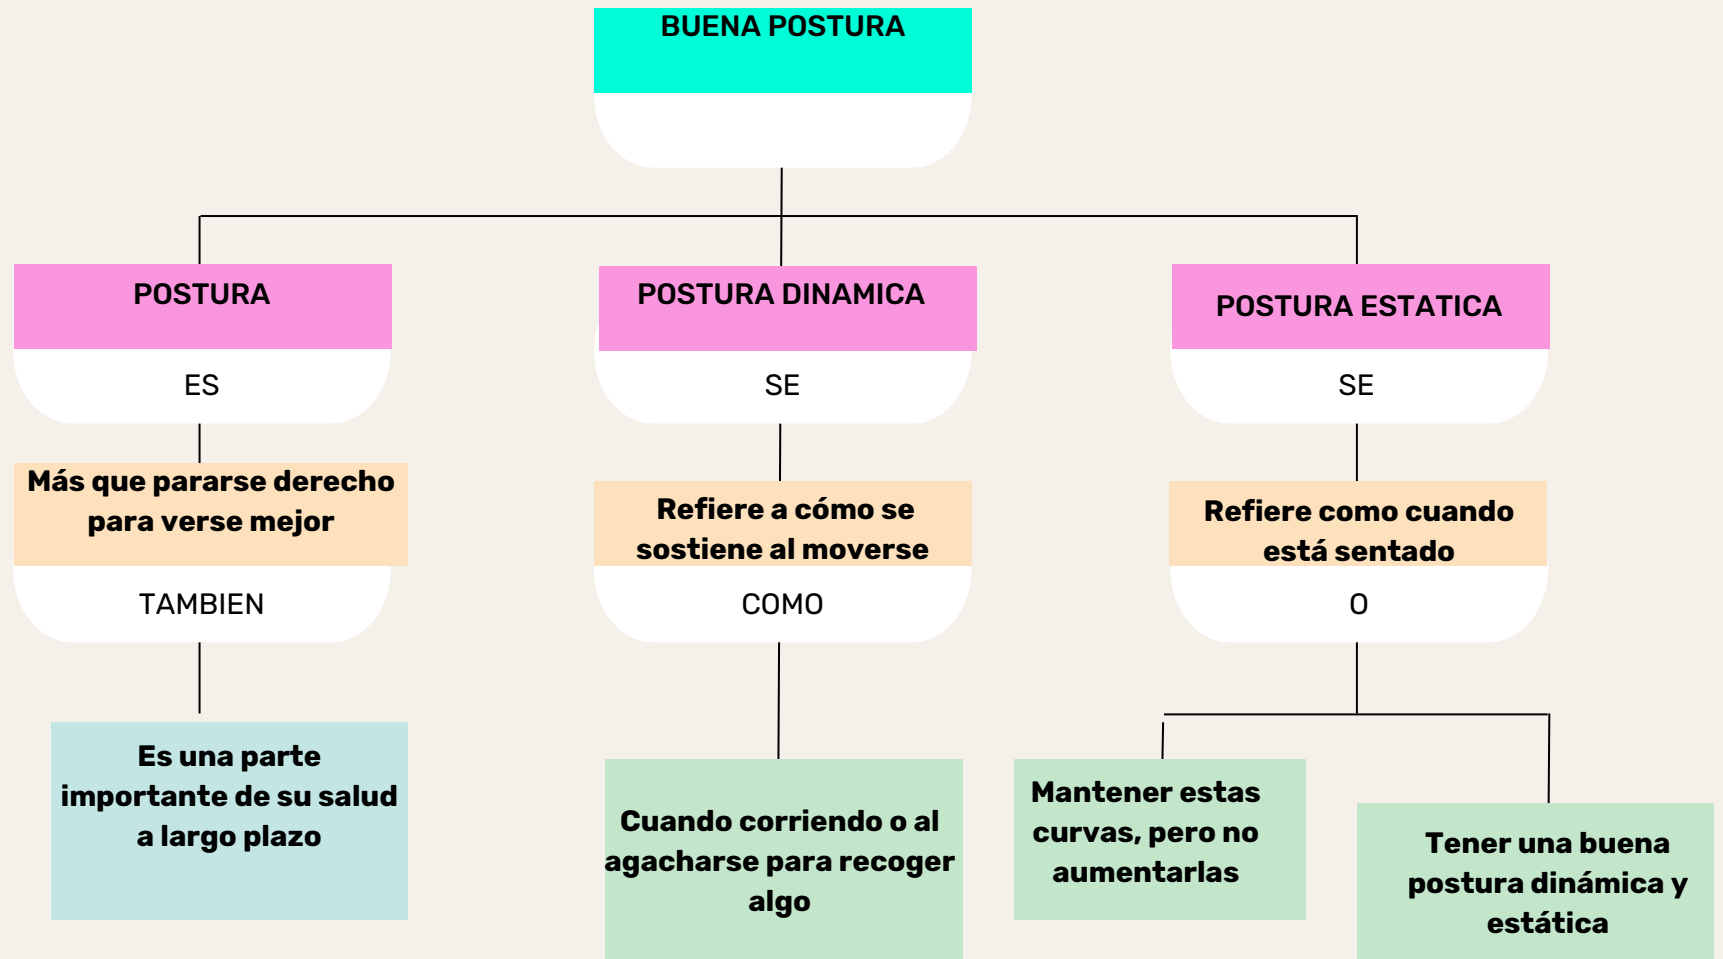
BUENA POSTURA

POSTURA

ES

Más que pararse derecho para verse mejor

TAMBIEN

Es una parte importante de su salud a largo plazo

POSTURA DINAMICA

SE

Refiere a cómo se sostiene al moverse

COMO

Cuando corriendo o al agacharse para recoger algo

POSTURA ESTATICA

SE

Refiere como cuando está sentado

O

Mantener estas curvas, pero no aumentarlas

Tener una buena postura dinámica y estática